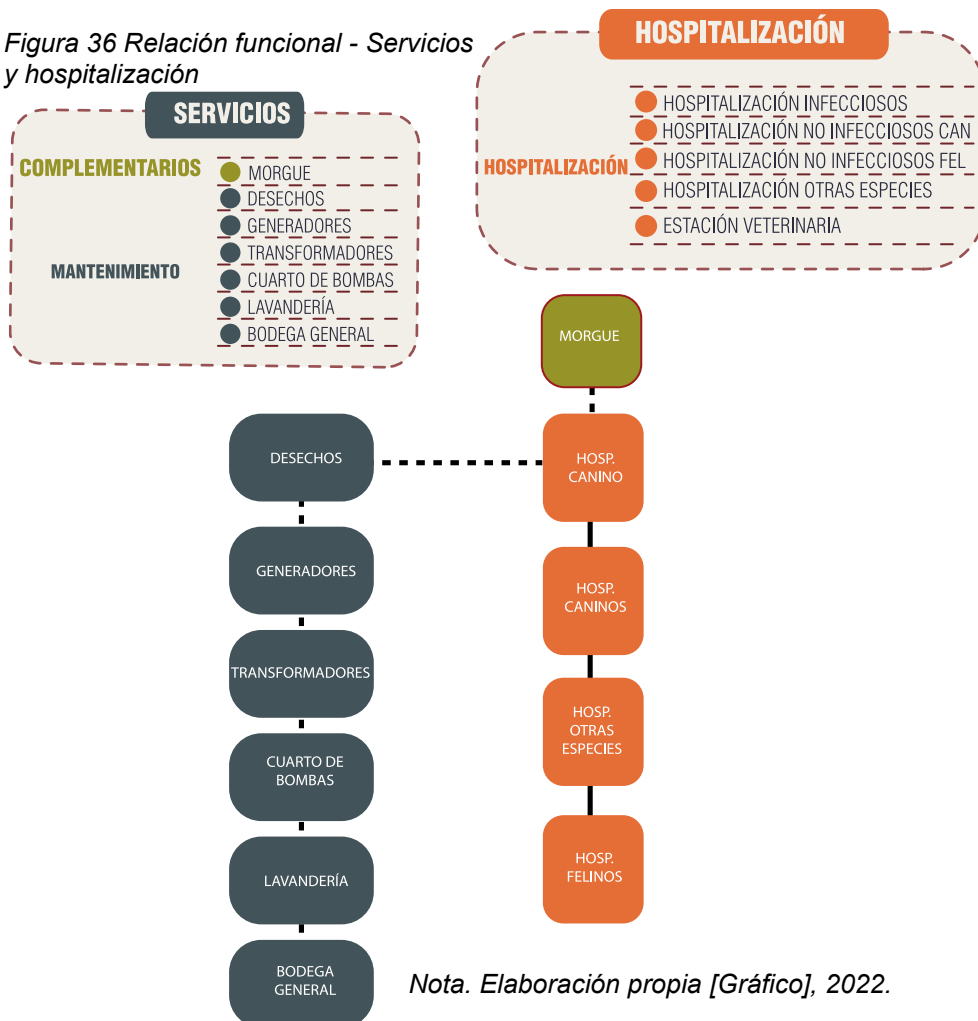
Figura 36 Relación funcional - Servicios y hospitalización

SERVICIOS

COMPLEMENTARIOS
MORGUE
DESECHOS
GENERADORES
MANTENIMIENTO
TRANSFORMADORES
CUARTO DE BOMBAS
LAVANDERÍA
BODEGA GENERAL

HOSPITALIZACIÓN

HOSPITALIZACIÓN
HOSPITALIZACIÓN INFECCIOSOS
HOSPITALIZACIÓN NO INFECCIOSOS CAN
HOSPITALIZACIÓN NO INFECCIOSOS FEL
HOSPITALIZACIÓN OTRAS ESPECIES
ESTACIÓN VETERINARIA

MORGUE

DESECHOS

HOSP. CANINO

GENERADORES

HOSP. CANINOS

TRANSFORMADORES

HOSP. OTRAS ESPECIES

CUARTO DE BOMBAS

LAVANDERÍA

HOSP. FELINOS

BODEGA GENERAL

Nota. Elaboración propia [Gráfico], 2022.